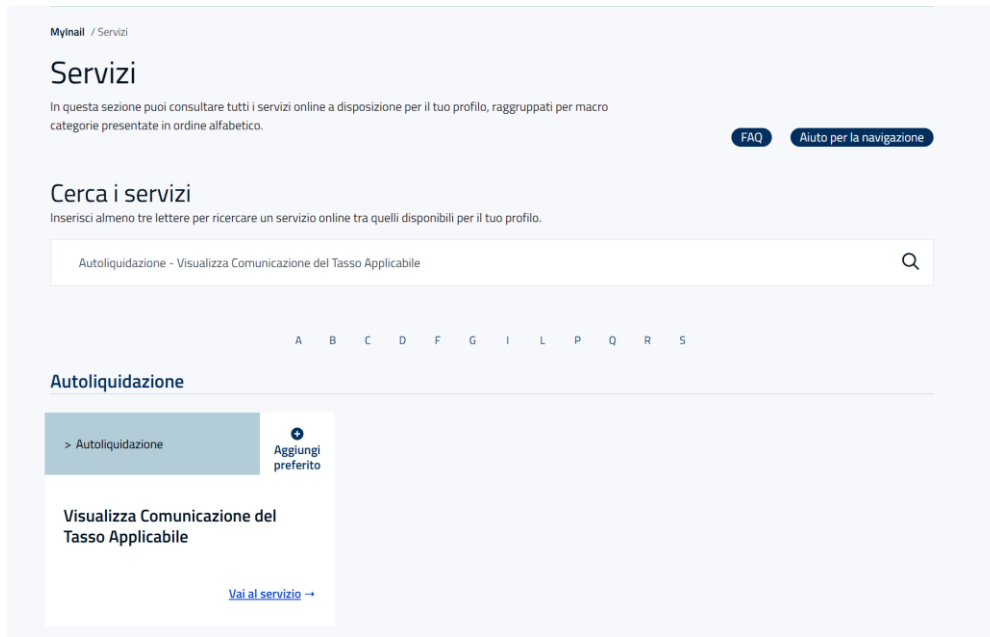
MyInail / Servizi

Servizi

In questa sezione puoi consultare tutti i servizi online a disposizione per il tuo profilo, raggruppati per macro categorie presentate in ordine alfabetico.

FAQ Aiuto per la navigazione

Cerca i servizi

Inserisci almeno tre lettere per ricercare un servizio online tra quelli disponibili per il tuo profilo.

Autoliquidazione - Visualizza Comunicazione del Tasso Applicabile

A B C D F G I L P Q R S

Autoliquidazione

> Autoliquidazione

Aggiungi preferito

Visualizza Comunicazione del Tasso Applicabile

Vai al servizio →